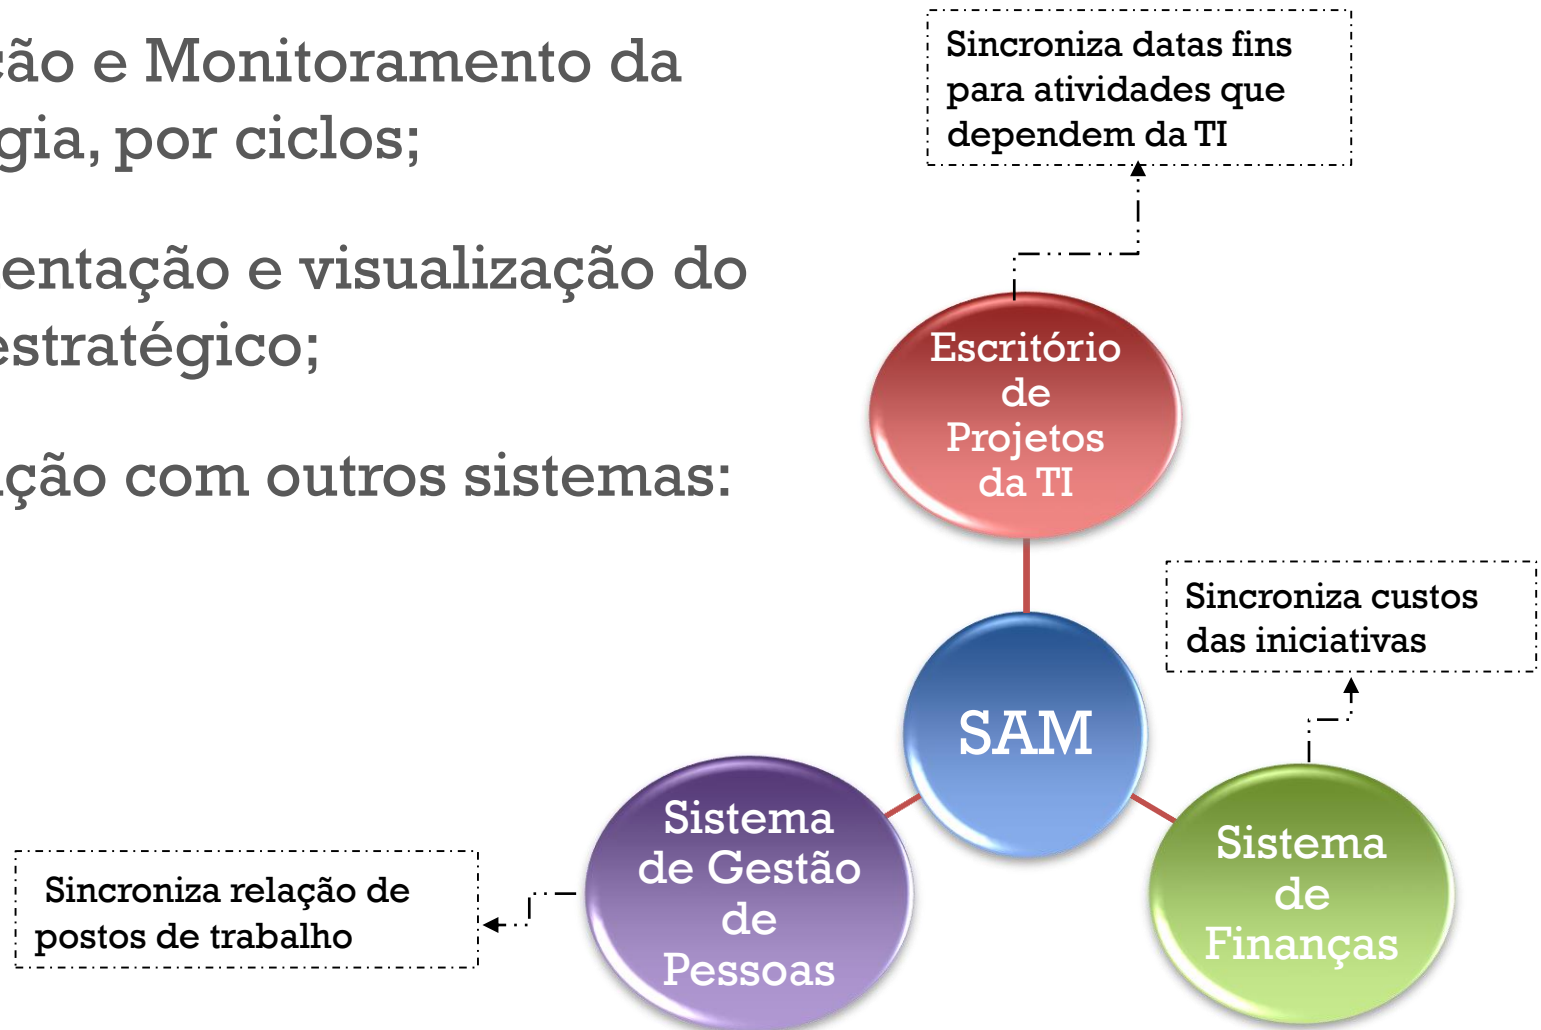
ção e Monitoramento da
gia, por ciclos;

entação e visualização do
estratégico;

ação com outros sistemas:

Sincroniza datas fins para atividades que dependem da TI

Escritório de Projetos da TI

Sincroniza custos das iniciativas

SAM

Sistema de Gestão de Pessoas

Sistema de Finanças

Sincroniza relação de postos de trabalho